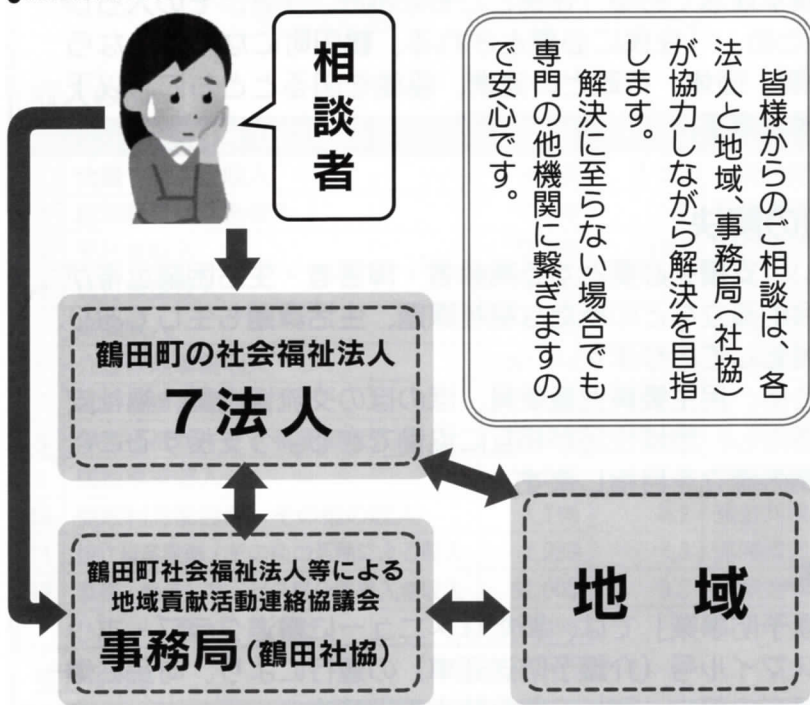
相談者

皆様からのご相談は、各法人と地域、事務局（社協）が協力しながら解決を目指します。

解決に至らない場合でも専門の他機関に繋ぎますので安心です。

鶴田町の社会福祉法人
７法人

鶴田町社会福祉法人等による
地域貢献活動連絡協議会
事務局（鶴田社協）

地域